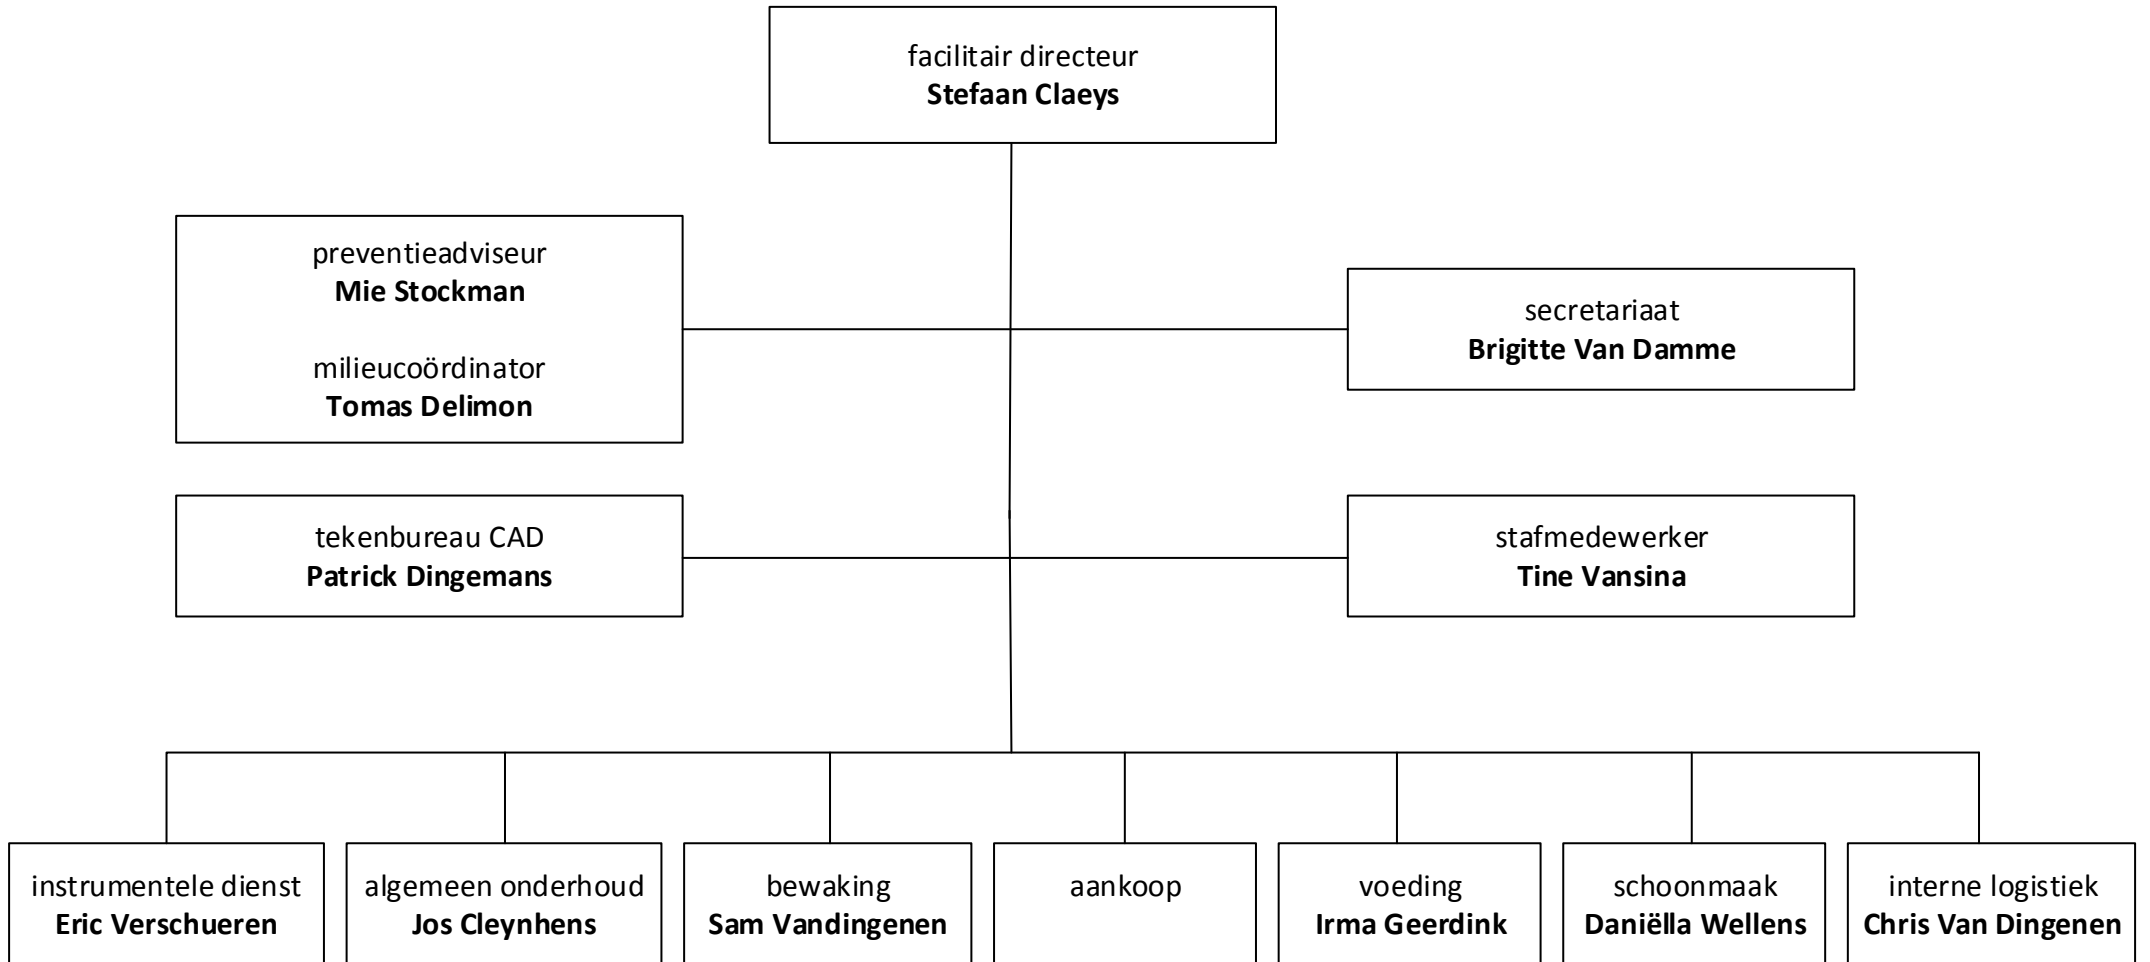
facilitair directeur
**Stefaan Claeys**

preventieadviseur
**Mie Stockman**

milieucoördinator
**Tomas Delimon**

secretariaat
**Brigitte Van Damme**

tekenbureau CAD
**Patrick Dingemans**

stafmedewerker
**Tine Vansina**

instrumentele dienst
**Eric Verschueren**

algemeen onderhoud
**Jos Cleynhens**

bewaking
**Sam Vandingenen**

aankoop

voeding
**Irma Geerdink**

schoonmaak
**Daniëlla Wellens**

interne logistiek
**Chris Van Dingenen**